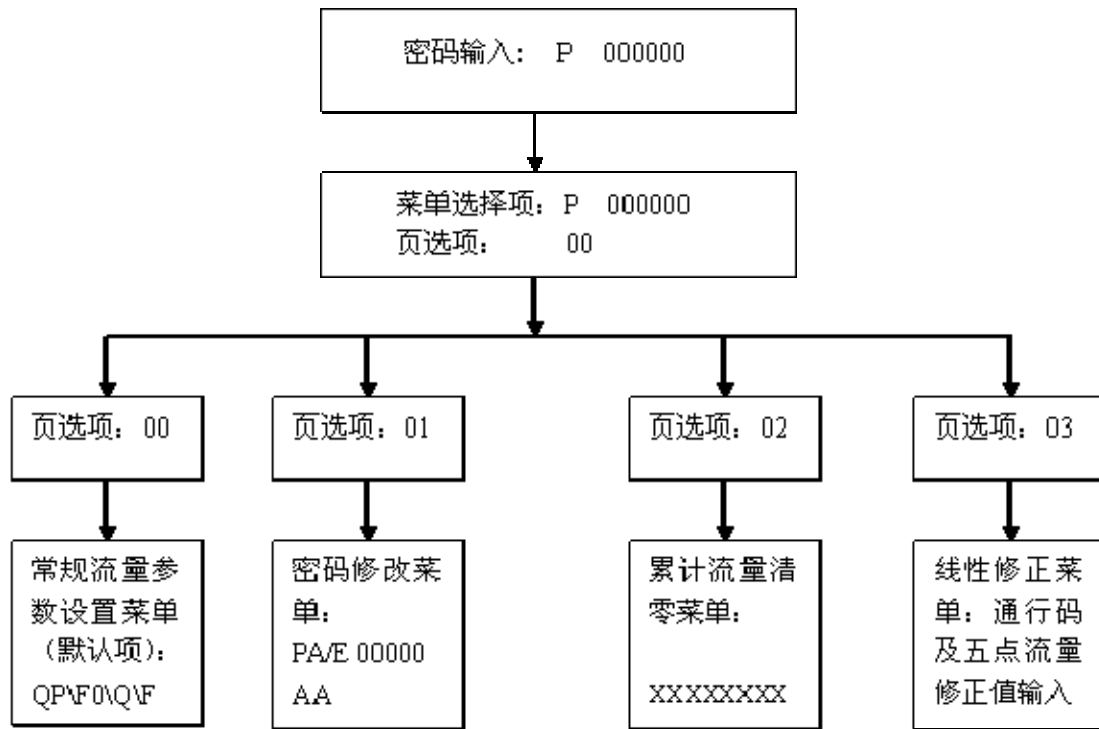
密码输入： P 000000

菜单选择项：P 000000
页选项： 00

页选项：00

页选项：01

页选项：02

页选项：03

常规流量参数设置菜单（默认项）：QP\F0\Q\F

密码修改菜单：PA/E 00000 AA

累计流量清零菜单：XXXXXXXX

线性修正菜单：通行码及五点流量修正值输入